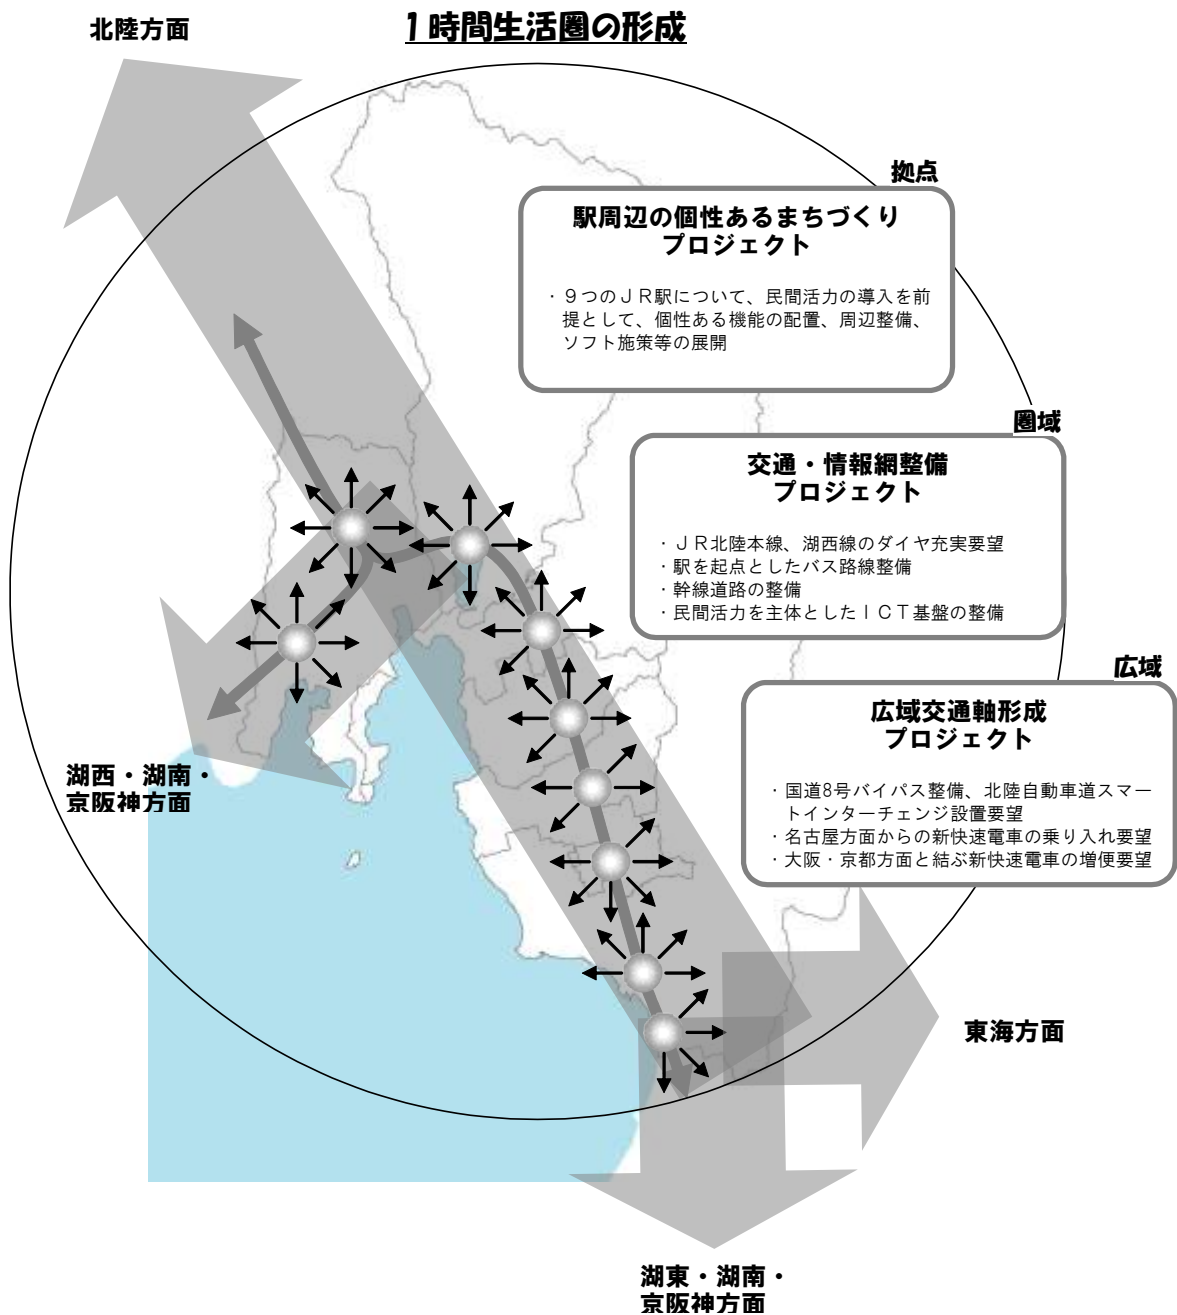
北陸方面

1時間生活圏の形成

拠点

駅周辺の個性あるまちづくり
プロジェクト

・９つのＪＲ駅について、民間活力の導入を前提として、個性ある機能の配置、周辺整備、ソフト施策等の展開

圏域

交通・情報網整備
プロジェクト

・ＪＲ北陸本線、湖西線のダイヤ充実要望
・駅を起点としたバス路線整備
・幹線道路の整備
・民間活力を主体としたＩＣＴ基盤の整備

広域

広域交通軸形成
プロジェクト

・国道8号バイパス整備、北陸自動車道スマートインターチェンジ設置要望
・名古屋方面からの新快速電車の乗り入れ要望
・大阪・京都方面と結ぶ新快速電車の増便要望

湖西・湖南・
京阪神方面

東海方面

湖東・湖南・
京阪神方面